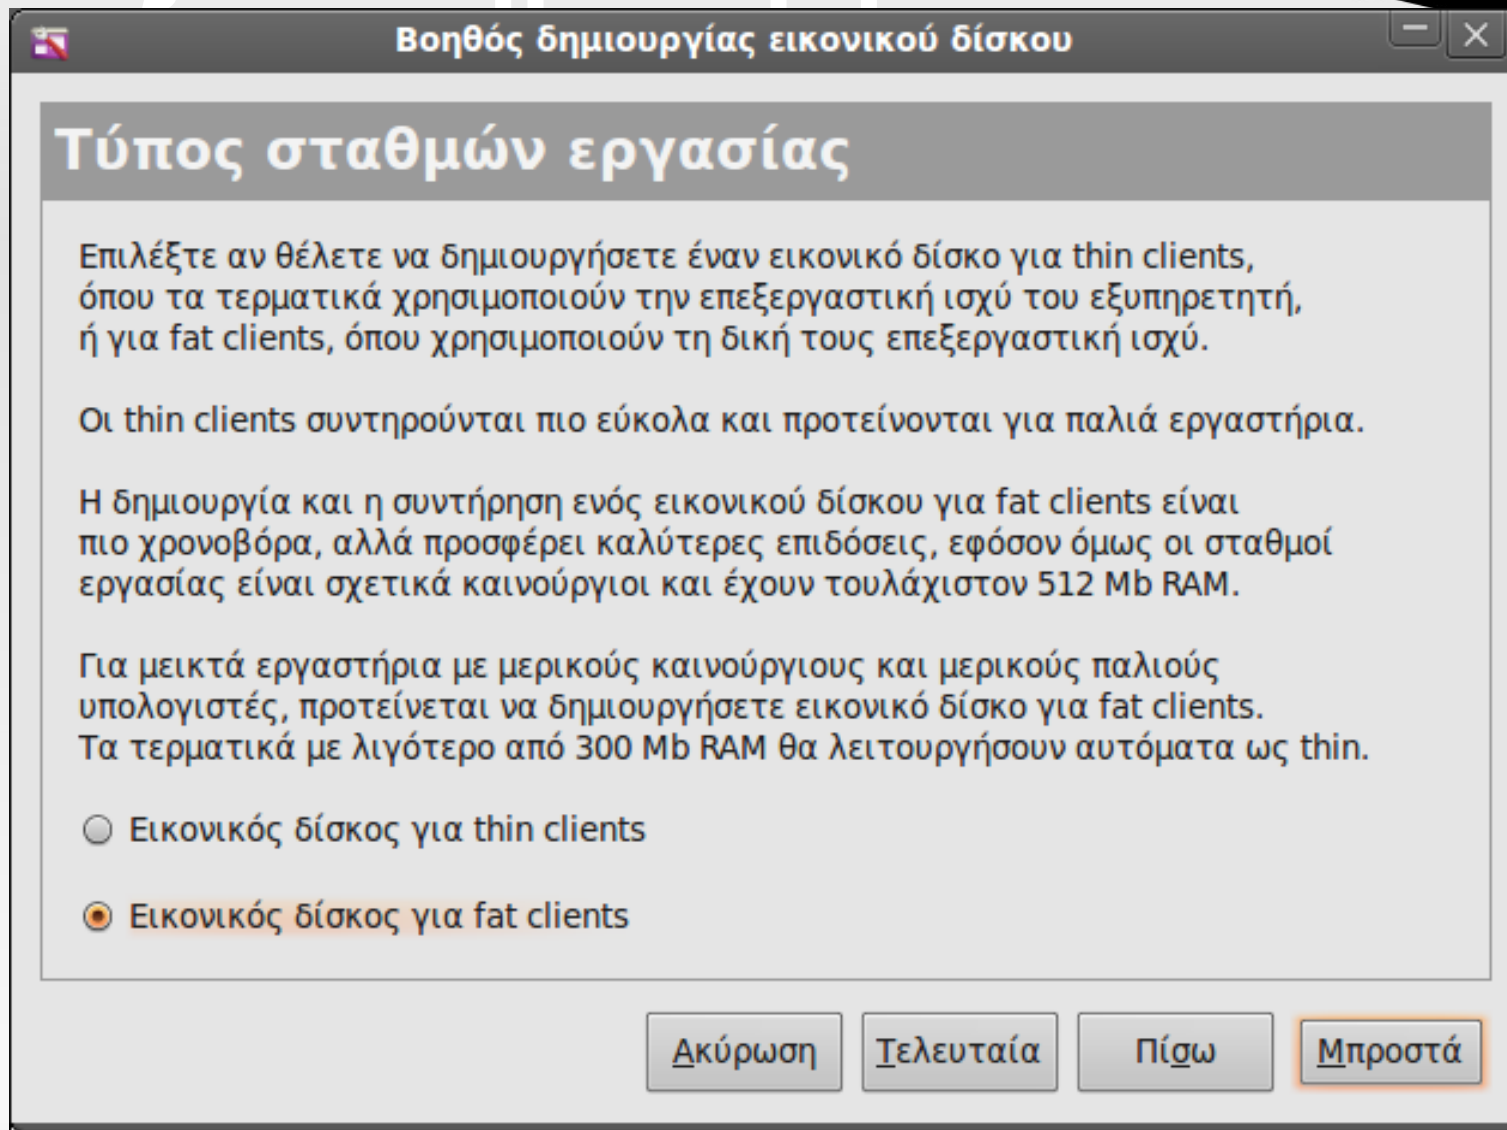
Βοηθός δημιουργίας εικονικού δίσκου

Τύπος σταθμών εργασίας

Επιλέξτε αν θέλετε να δημιουργήσετε έναν εικονικό δίσκο για thin clients, όπου τα τερματικά χρησιμοποιούν την επεξεργαστική ισχύ του εξυπηρετητή, ή για fat clients, όπου χρησιμοποιούν τη δική τους επεξεργαστική ισχύ.

Οι thin clients συντηρούνται πιο εύκολα και προτείνονται για παλιά εργαστήρια.

Η δημιουργία και η συντήρηση ενός εικονικού δίσκου για fat clients είναι πιο χρονοβόρα, αλλά προσφέρει καλύτερες επιδόσεις, εφόσον όμως οι σταθμοί εργασίας είναι σχετικά καινούργιοι και έχουν τουλάχιστον 512 Mb RAM.

Για μεικτά εργαστήρια με μερικούς καινούργιους και μερικούς παλιούς υπολογιστές, προτείνεται να δημιουργήσετε εικονικό δίσκο για fat clients. Τα τερματικά με λιγότερο από 300 Mb RAM θα λειτουργήσουν αυτόματα ως thin.

Εικονικός δίσκος για thin clients

Εικονικός δίσκος για fat clients

Ακύρωση Τελευταία Πίσω Μπροστά